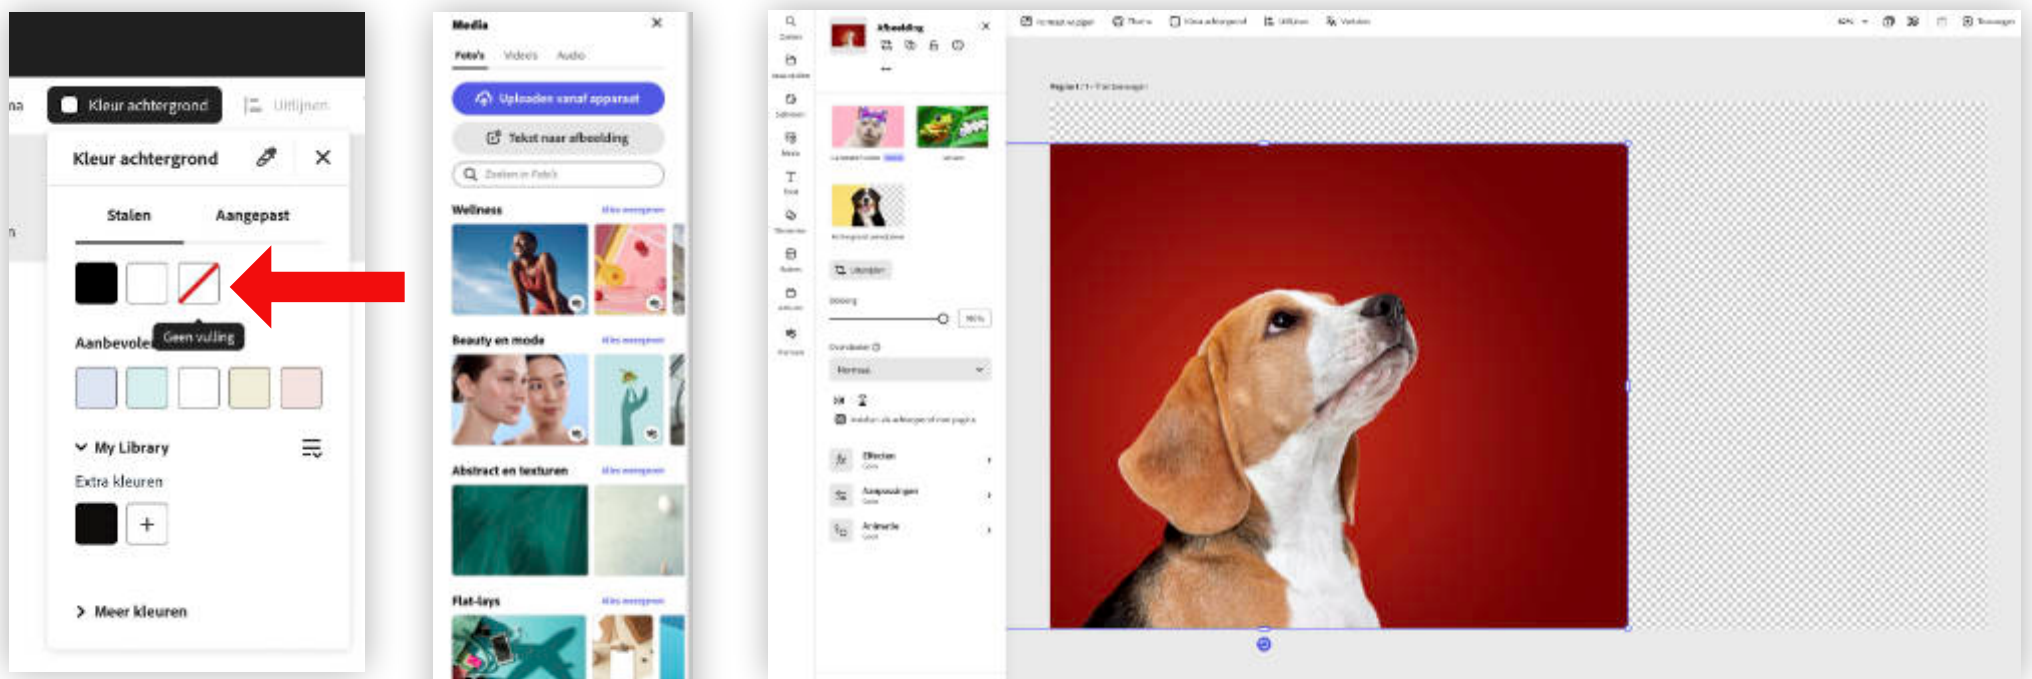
na
Kleur achtergrond
Uitlijnen
Kleur achtergrond
Stalen
Aangepast
Geen vulling
Aanbevolen
My Library
Extra kleuren
+
Meer kleuren

Media
Foto's
Video's
Audio
Uploaden vanaf apparaat
Tekst naar afbeelding
Zoeken in Foto's
Wellness
Alles weergeven
Beauty en mode
Alles weergeven
Abstract en texturen
Alles weergeven
Flat-lays
Alles weergeven

Afbeelding
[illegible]
Effecten
Aanpassingen
Animatie